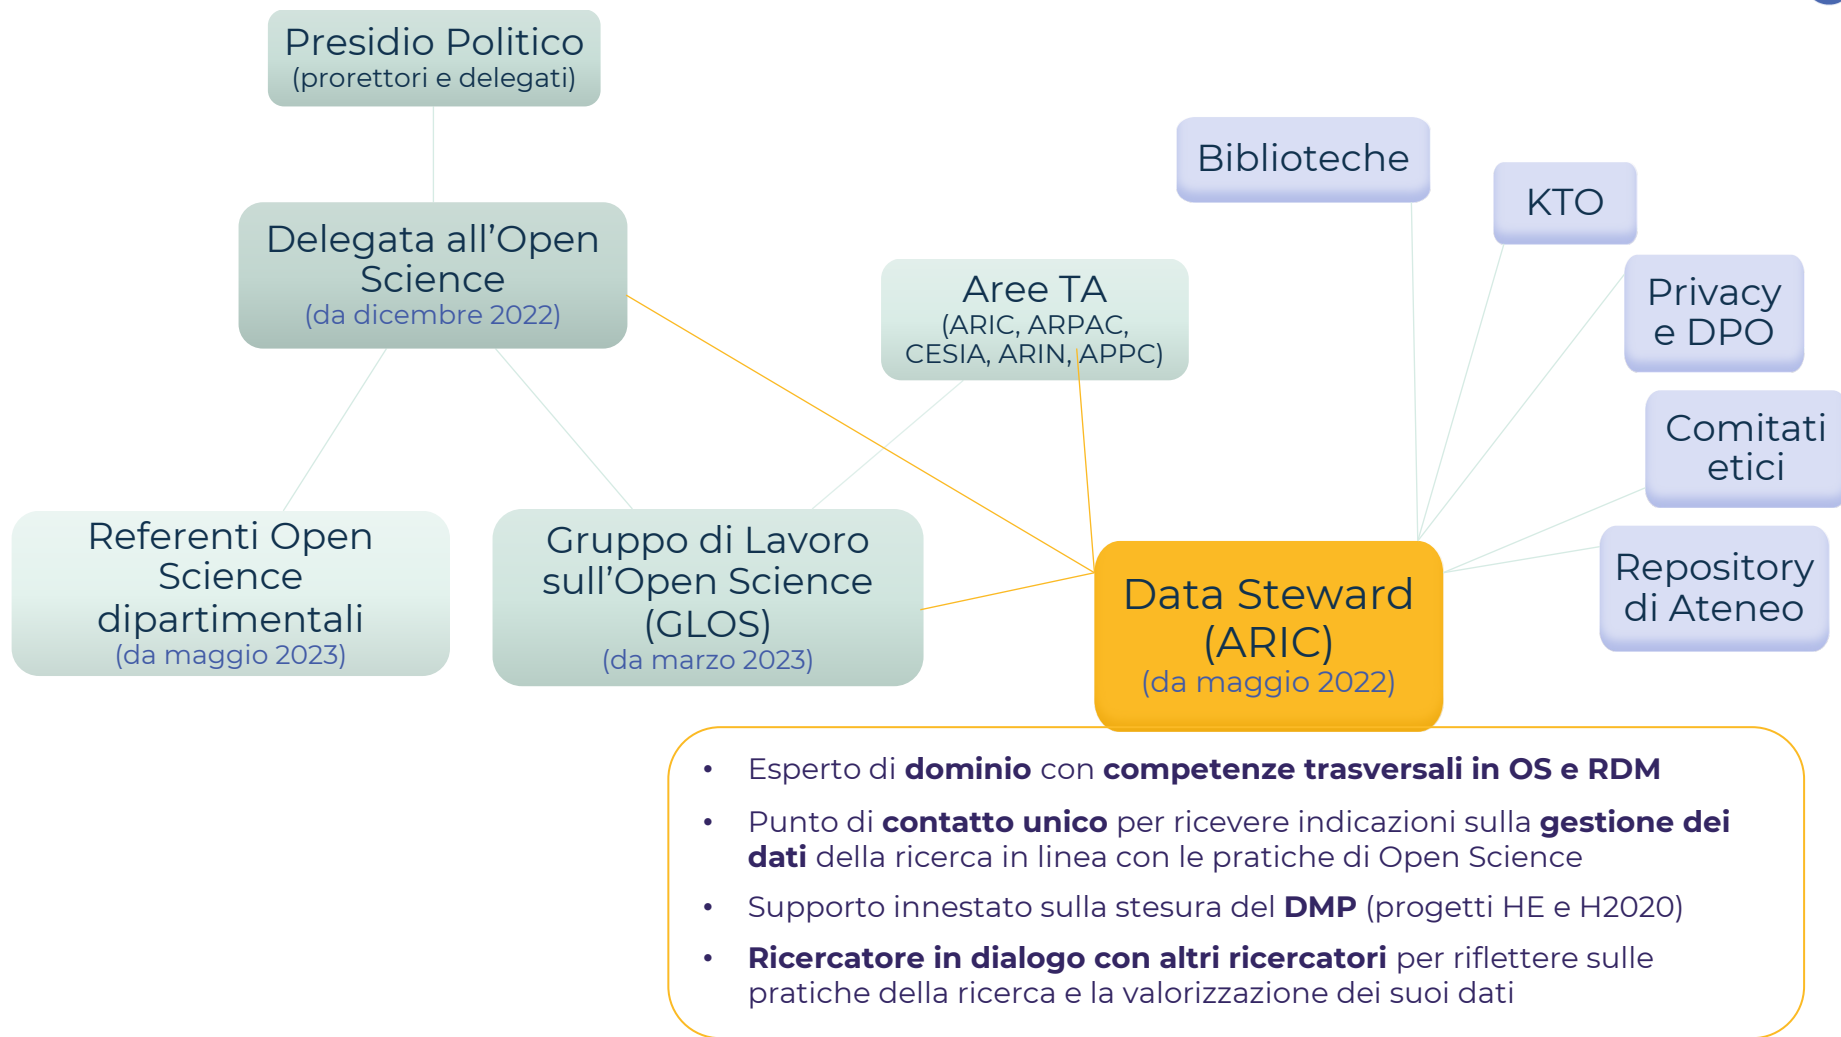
Presidio Politico
(prorettori e delegati)

Delegata all’Open Science
(da dicembre 2022)

Referenti Open Science dipartimentali
(da maggio 2023)

Gruppo di Lavoro sull’Open Science (GLOS)
(da marzo 2023)

Aree TA
(ARIC, ARPAC, CESIA, ARIN, APPC)

Biblioteche

KTO

Privacy e DPO

Comitati etici

Repository di Ateneo

Data Steward (ARIC)
(da maggio 2022)

• Esperto di **dominio** con **competenze trasversali in OS e RDM**
• Punto di **contatto unico** per ricevere indicazioni sulla **gestione dei dati** della ricerca in linea con le pratiche di Open Science
• Supporto innestato sulla stesura del **DMP** (progetti HE e H2020)
• **Ricercatore in dialogo con altri ricercatori** per riflettere sulle pratiche della ricerca e la valorizzazione dei suoi dati